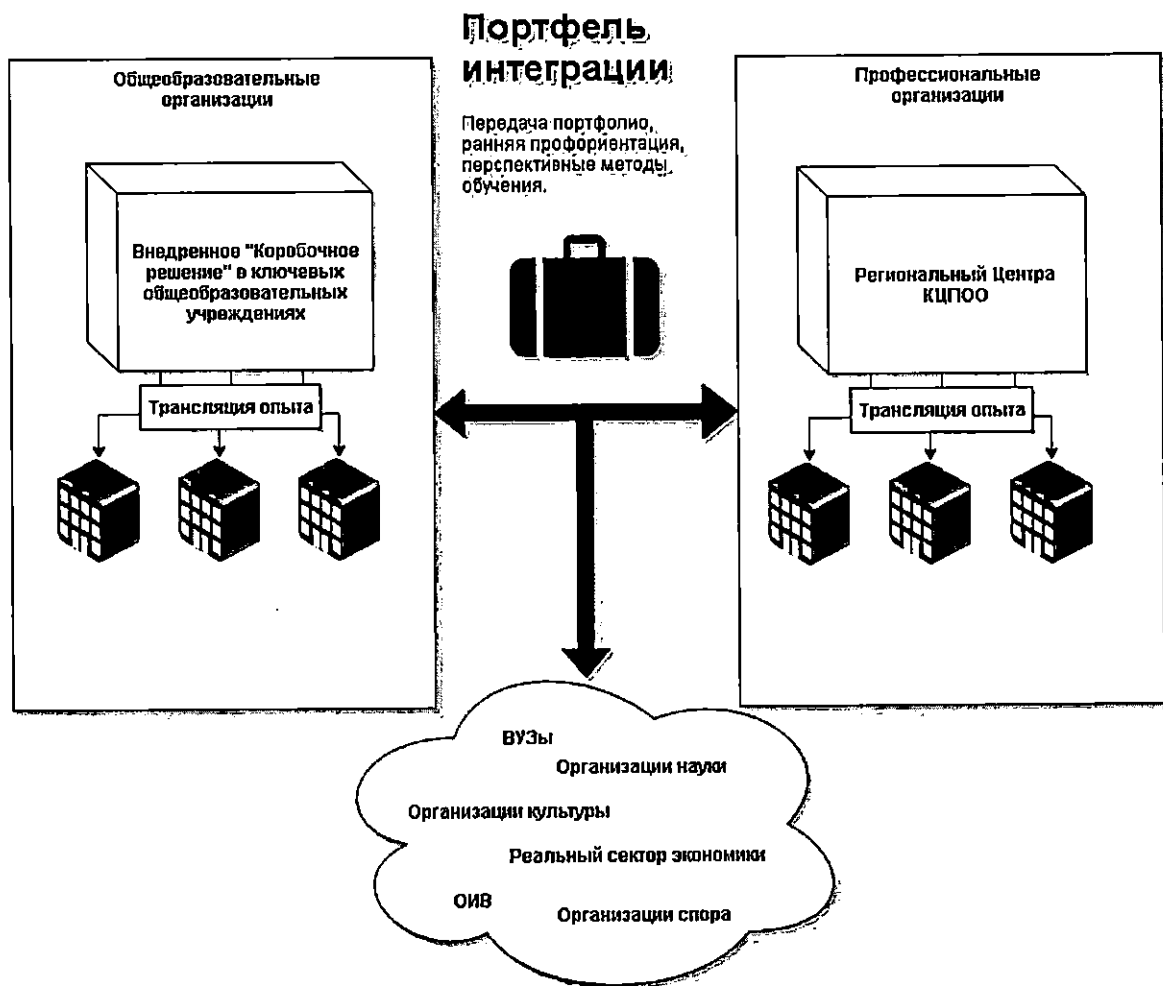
Портфель интеграции

Передача портфолио, ранняя профориентация, перспективные методы обучения.

Общеобразовательные организации

Внедренное "Коробочное решение" в ключевых общеобразовательных учреждениях

Трансляция опыта

Профессиональные организации

Региональный Центра КЦПОО

Трансляция опыта

ВУЗы
Организации науки
Организации культуры
Реальный сектор экономики
ОИВ
Организации спора